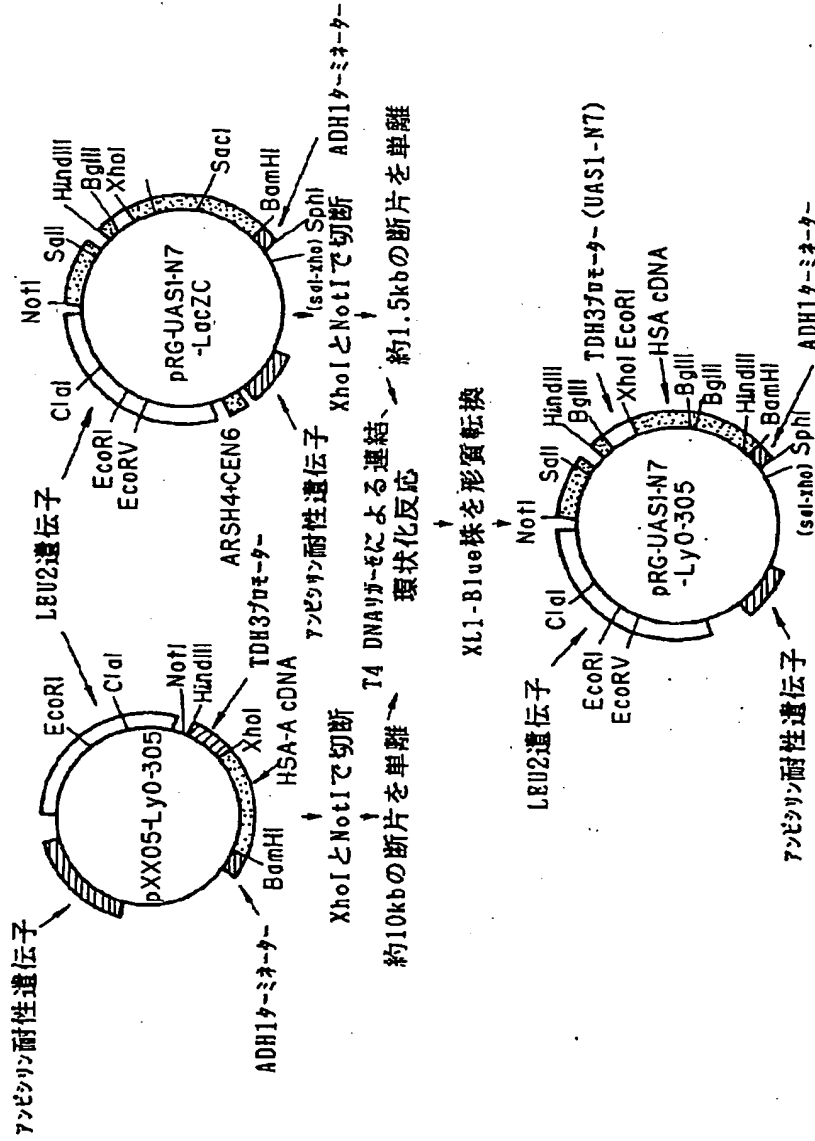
アンピシリン耐性遺伝子
EcoRI
ClaI
LEU2遺伝子
NotI
HindIII
TDH3プロモーター
pXX05-Ly0-305
XhoI
HSA-A cDNA
BamHI
ADH1ターミネーター

XhoIとNotIで切断
約10kbの断片を単離

NotI
SalI
HindIII
BglII
XhoI
SacI
ClaI
pRG-UAS1-N7
-LacZC
BamHI
EcoRI
EcoRV
SphI
(sal-xho)
ARSH4+CEN6
アンピシリン耐性遺伝子
ADH1ターミネーター

XhoIとNotIで切断
約1.5kbの断片を単離

T4 DNAリガーゼによる連結、
環状化反応

XL1-Blue株を形質転換

NotI
SalI
HindIII
BglII
TDH3プロモーター(UAS1-N7)
XhoI EcoRI
HSA cDNA
BglII
BglII
HindIII
BamHI
ClaI
pRG-UAS1-N7
-Ly0-305
LEU2遺伝子
EcoRI
EcoRV
SphI
(sal-xho)
ADH1ターミネーター
アンピシリン耐性遺伝子